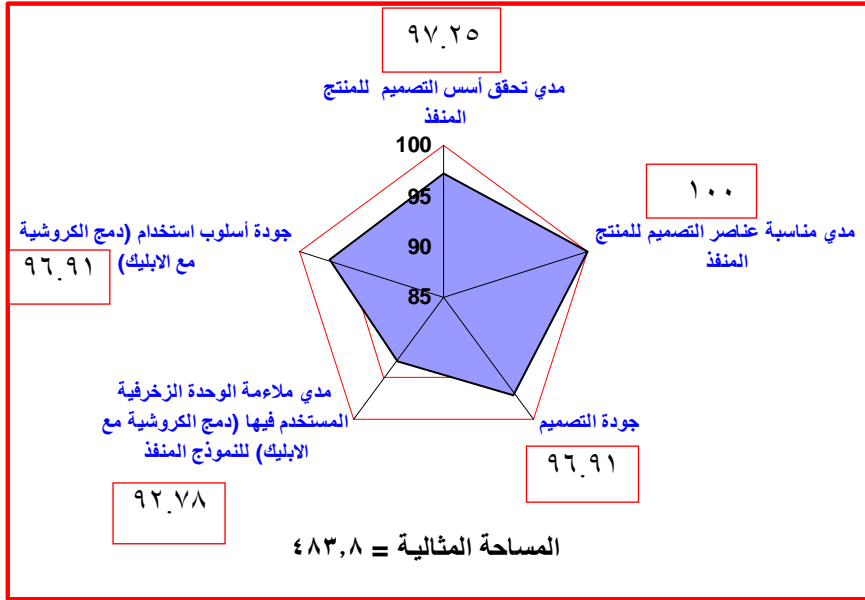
٩٧.٢٥

مدي تحقق أسس التصميم للمنتج المنفذ

100

95

90

85

١٠٠

مدي مناسبة عناصر التصميم للمنتج المنفذ

جودة أسلوب استخدام (دمج الكروشية مع الابليك)

٩٦.٩١

مدي ملاءمة الوحدة الزخرفية المستخدم فيها (دمج الكروشية مع الابليك) للنموذج المنفذ

جودة التصميم

٩٦.٩١

٩٢.٧٨

المساحة المثالية = ٤٨٣,٨